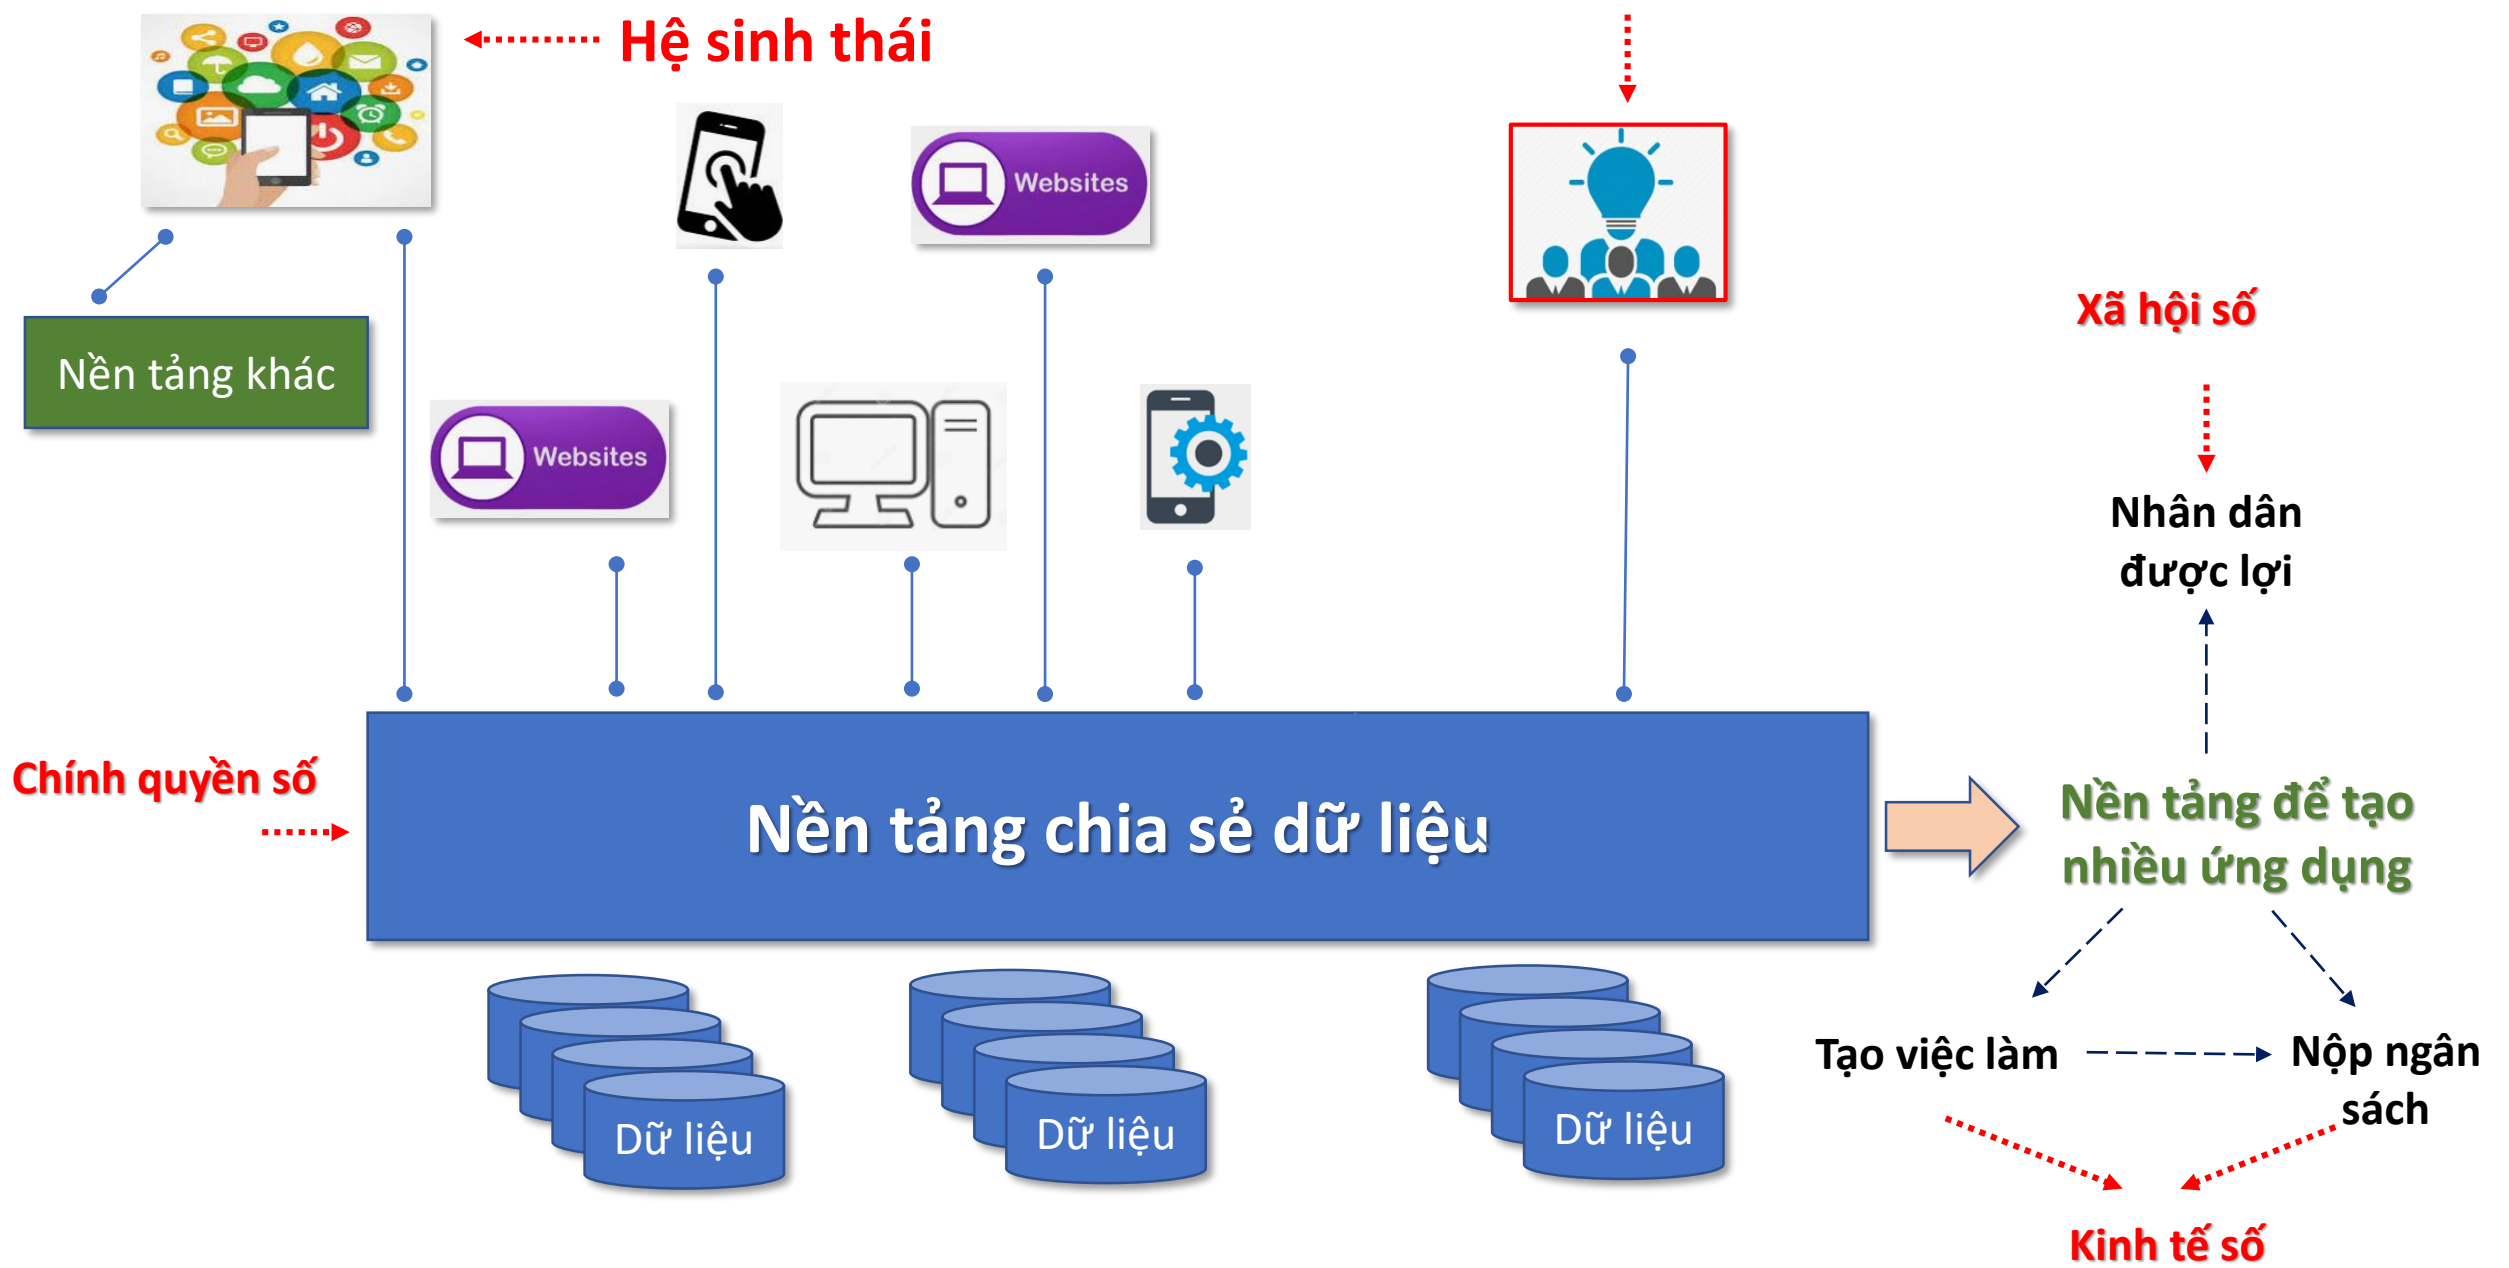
Hệ sinh thái

Websites

Nền tảng khác

Websites

Xã hội số

Nhân dân được lợi

Chính quyền số

Nền tảng chia sẻ dữ liệu

Nền tảng để tạo nhiều ứng dụng

Dữ liệu

Dữ liệu

Dữ liệu

Tạo việc làm

Nộp ngân sách

Kinh tế số